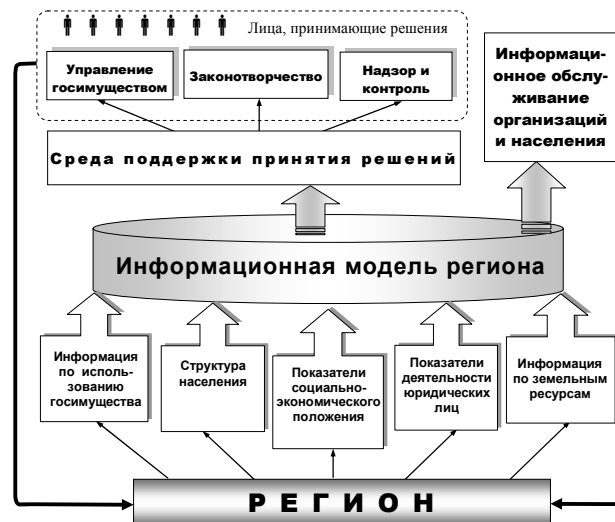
Лица, принимающие решения

Управление госимуществом

Законотворчество

Надзор и контроль

Информационное обслуживание организаций и населения

Среда поддержки принятия решений

Информационная модель региона

Информация по использованию госимущества

Структура населения

Показатели социально-экономического положения

Показатели деятельности юридических лиц

Информация по земельным ресурсам

РЕГИОН